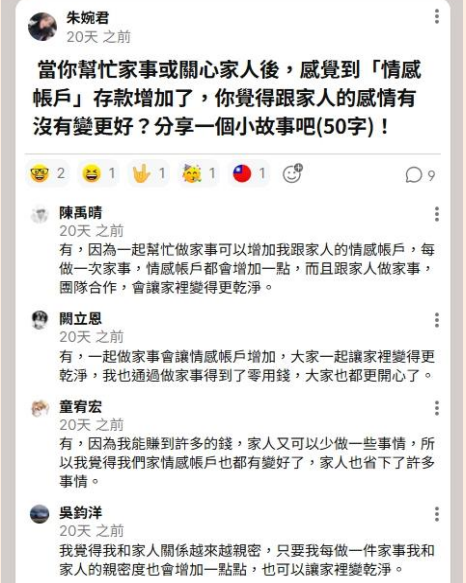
朱婉君
20天 之前

當你幫忙家事或關心家人後，感覺到「情感帳戶」存款增加了，你覺得跟家人的感情有沒有變更好？分享一個小故事吧(50字)！

2 1 1 1 1 9

陳禹晴
20天 之前
有，因為一起幫忙做家事可以增加我跟家人的情感帳戶，每做一次家事，情感帳戶都會增加一點，而且跟家人做家事，團隊合作，會讓家裡變得更乾淨。

開立恩
20天 之前
有，一起做家事會讓情感帳戶增加，大家一起讓家裡變得更乾淨，我也通過做家事得到了零用錢，大家也都更開心了。

童宥宏
20天 之前
有，因為我能賺到許多的錢，家人又可以少做一些事情，所以我覺得我們家情感帳戶也都有變好了，家人也省下了許多事情。

吳鈞洋
20天 之前
我覺得我和家人關係越來越親密，只要我每做一件家事我和家人的親密度也會增加一點點，也可以讓家裡變乾淨。